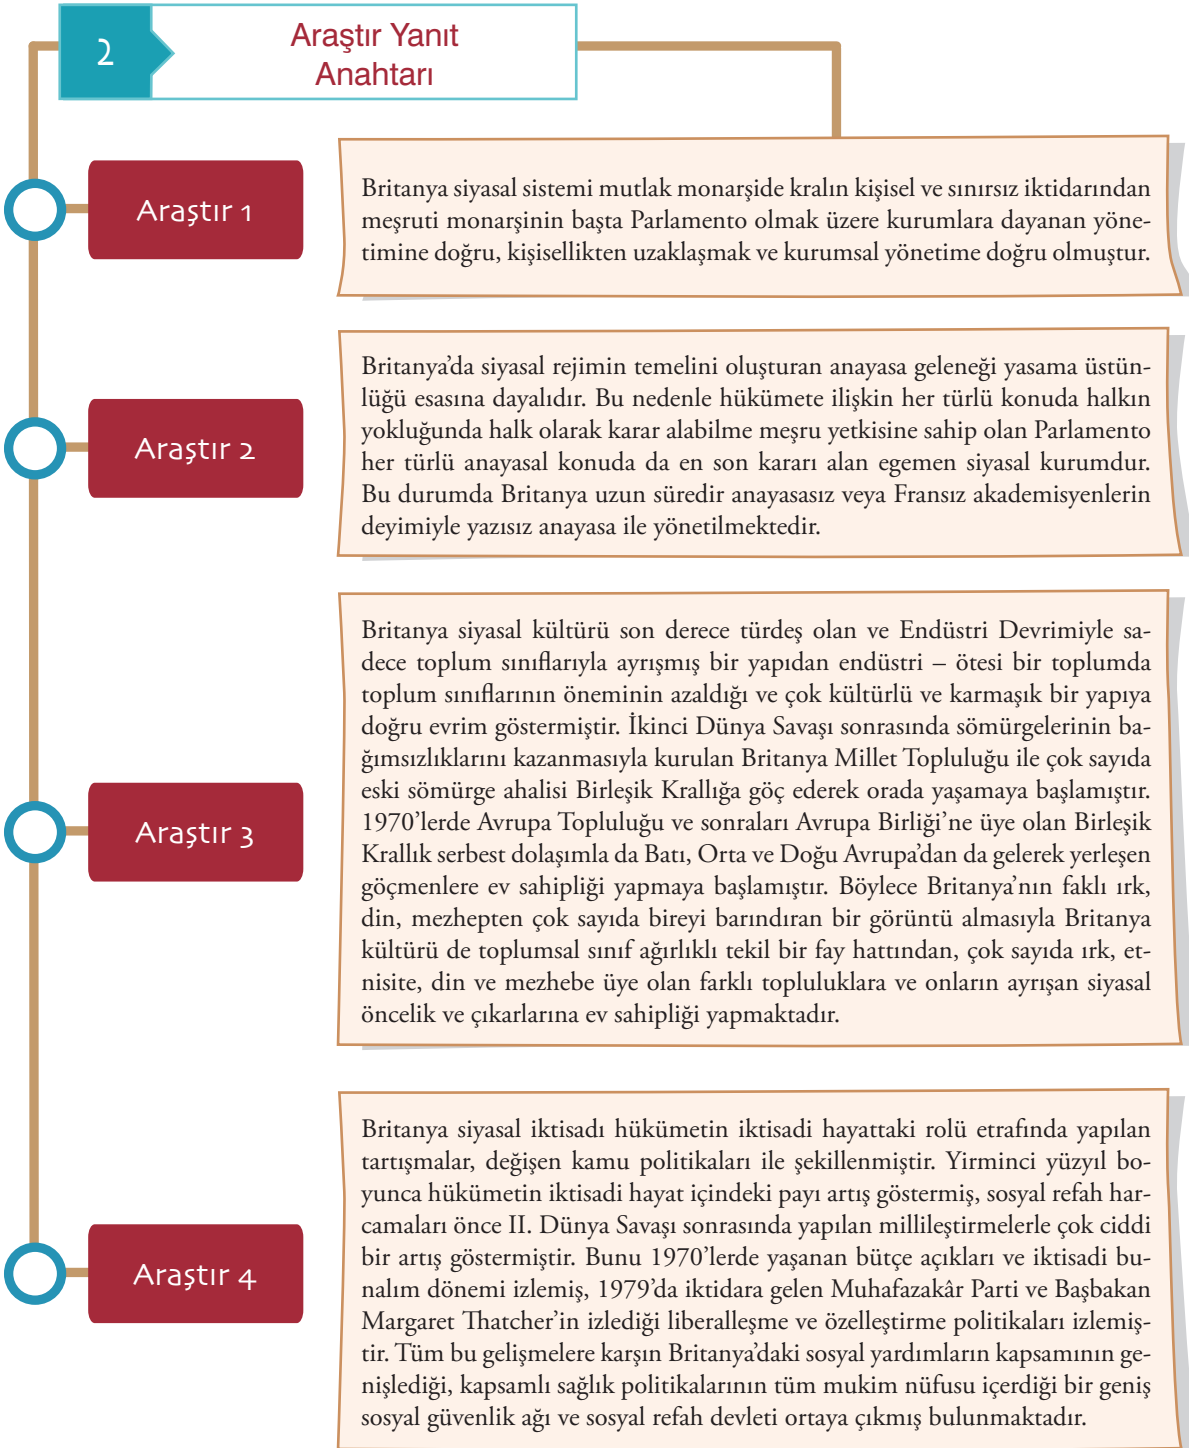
2

Araştır Yanıt Anahtarı

Araştır 1

Britanya siyasal sistemi mutlak monarşide kralın kişisel ve sınırsız iktidarından meşruti monarşinin başta Parlamento olmak üzere kurumlara dayanan yönetimine doğru, kişisellikten uzaklaşmak ve kurumsal yönetime doğru olmuştur.

Araştır 2

Britanya'da siyasal rejimin temelini oluşturan anayasa geleneği yasama üstünlüğü esasına dayalıdır. Bu nedenle hükümete ilişkin her türlü konuda halkın yokluğunda halk olarak karar alabilme meşru yetkisine sahip olan Parlamento her türlü anayasal konuda da en son kararı alan egemen siyasal kurumdur. Bu durumda Britanya uzun süredir anayasasız veya Fransız akademisyenlerin deyimiyle yazısız anayasa ile yönetilmektedir.

Araştır 3

Britanya siyasal kültürü son derece türdeş olan ve Endüstri Devrimiyle sadece toplum sınıflarıyla ayrışmış bir yapıdan endüstri – ötesi bir toplumda toplum sınıflarının öneminin azaldığı ve çok kültürlü ve karmaşık bir yapıya doğru evrim göstermiştir. İkinci Dünya Savaşı sonrasında sömürgelerinin bağımsızlıklarını kazanmasıyla kurulan Britanya Millet Topluluğu ile çok sayıda eski sömürge ahalisi Birleşik Krallığa göç ederek orada yaşamaya başlamıştır. 1970'lerde Avrupa Topluluğu ve sonraları Avrupa Birliği'ne üye olan Birleşik Krallık serbest dolaşımla da Batı, Orta ve Doğu Avrupa'dan da gelerek yerleşen göçmenlere ev sahipliği yapmaya başlamıştır. Böylece Britanya'nın faklı ırk, din, mezhepten çok sayıda bireyi barındıran bir görüntü almasıyla Britanya kültürü de toplumsal sınıf ağırlıklı tekil bir fay hattından, çok sayıda ırk, etnisite, din ve mezhebe üye olan farklı topluluklara ve onların ayrışan siyasal öncelik ve çıkarlarına ev sahipliği yapmaktadır.

Araştır 4

Britanya siyasal iktisadı hükümetin iktisadi hayattaki rolü etrafında yapılan tartışmalar, değişen kamu politikaları ile şekillenmiştir. Yirminci yüzyıl boyunca hükümetin iktisadi hayat içindeki payı artış göstermiş, sosyal refah harcamaları önce II. Dünya Savaşı sonrasında yapılan millileştirmelerle çok ciddi bir artış göstermiştir. Bunu 1970'lerde yaşanan bütçe açıkları ve iktisadi bunalım dönemi izlemiş, 1979'da iktidara gelen Muhafazakâr Parti ve Başbakan Margaret Thatcher'in izlediği liberalleşme ve özelleştirme politikaları izlemiştir. Tüm bu gelişmelere karşın Britanya'daki sosyal yardımların kapsamının genişlediği, kapsamlı sağlık politikalarının tüm mukim nüfusu içerdiği bir geniş sosyal güvenlik ağı ve sosyal refah devleti ortaya çıkmış bulunmaktadır.